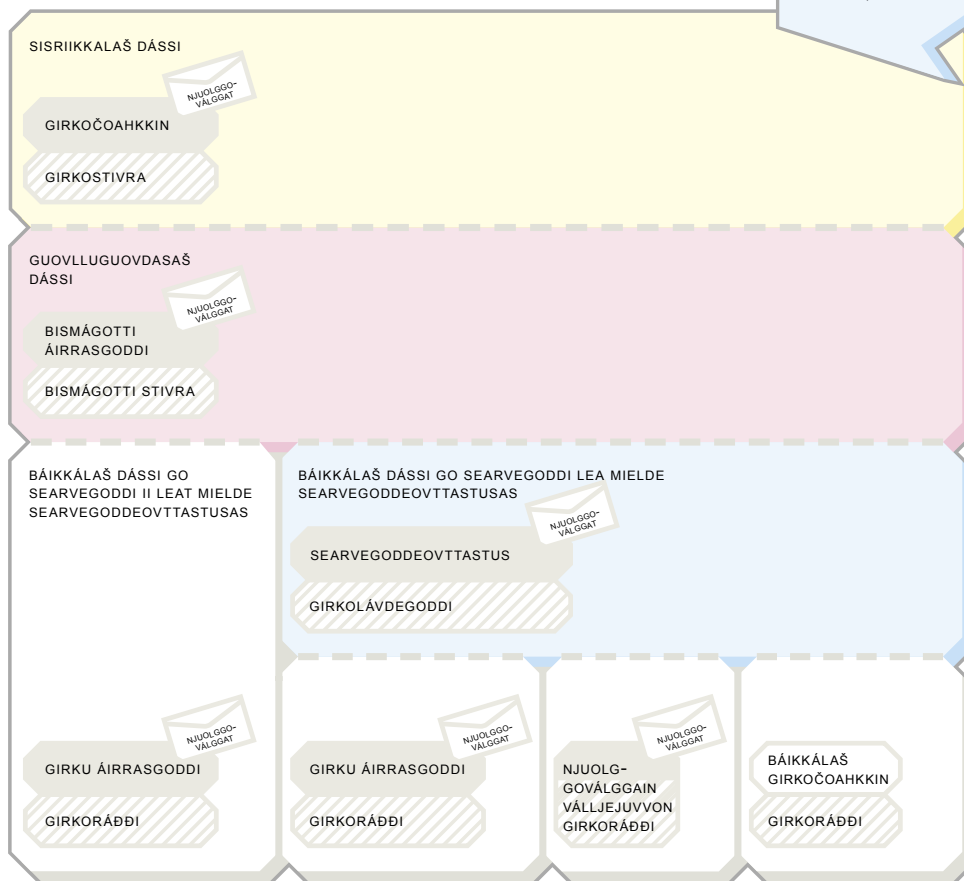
SISRIIKKALAŠ DÁSSI

NJUOLGGO-VÁLGGAT

GIRKOČOAHKKIN

GIRKOSTIVRA

GUOVLLUGUOVDASAŠ DÁSSI

NJUOLGGO-VÁLGGAT

BISMÁGOTTI ÁIRRASGODDI

BISMÁGOTTI STIVRA

BÁIKKÁLAŠ DÁSSI GO SEARVEGODDI II LEAT MIELDE SEARVEGODDEOVTTASTUSAS

BÁIKKÁLAŠ DÁSSI GO SEARVEGODDI LEA MIELDE SEARVEGODDEOVTTASTUSAS

NJUOLGGO-VÁLGGAT

SEARVEGODDEOVTTASTUS

GIRKOLÁVDEGODDI

NJUOLGGO-VÁLGGAT

GIRKU ÁIRRASGODDI

GIRKORÁĐĐI

NJUOLGGO-VÁLGGAT

GIRKU ÁIRRASGODDI

GIRKORÁĐĐI

NJUOLGGO-VÁLGGAT

NJUOLG-GOVÁLGGAIN VÁLLJEJUVVON GIRKORÁĐĐI

BÁIKKÁLAŠ GIRKOČOAHKKIN

GIRKORÁĐĐI